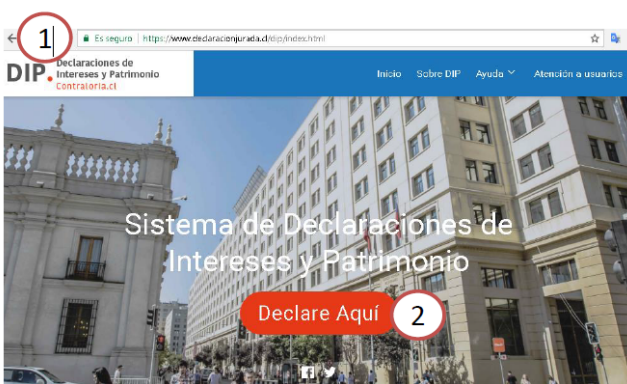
1

Es seguro | https://www.declaracionjurada.cl/dip/index.html

DIP. Declaraciones de Intereses y Patrimonio
Contraloria.cl

Inicio Sobre DIP Ayuda Atención a usuarios

Sistema de Declaraciones de Intereses y Patrimonio

Declare Aquí

2